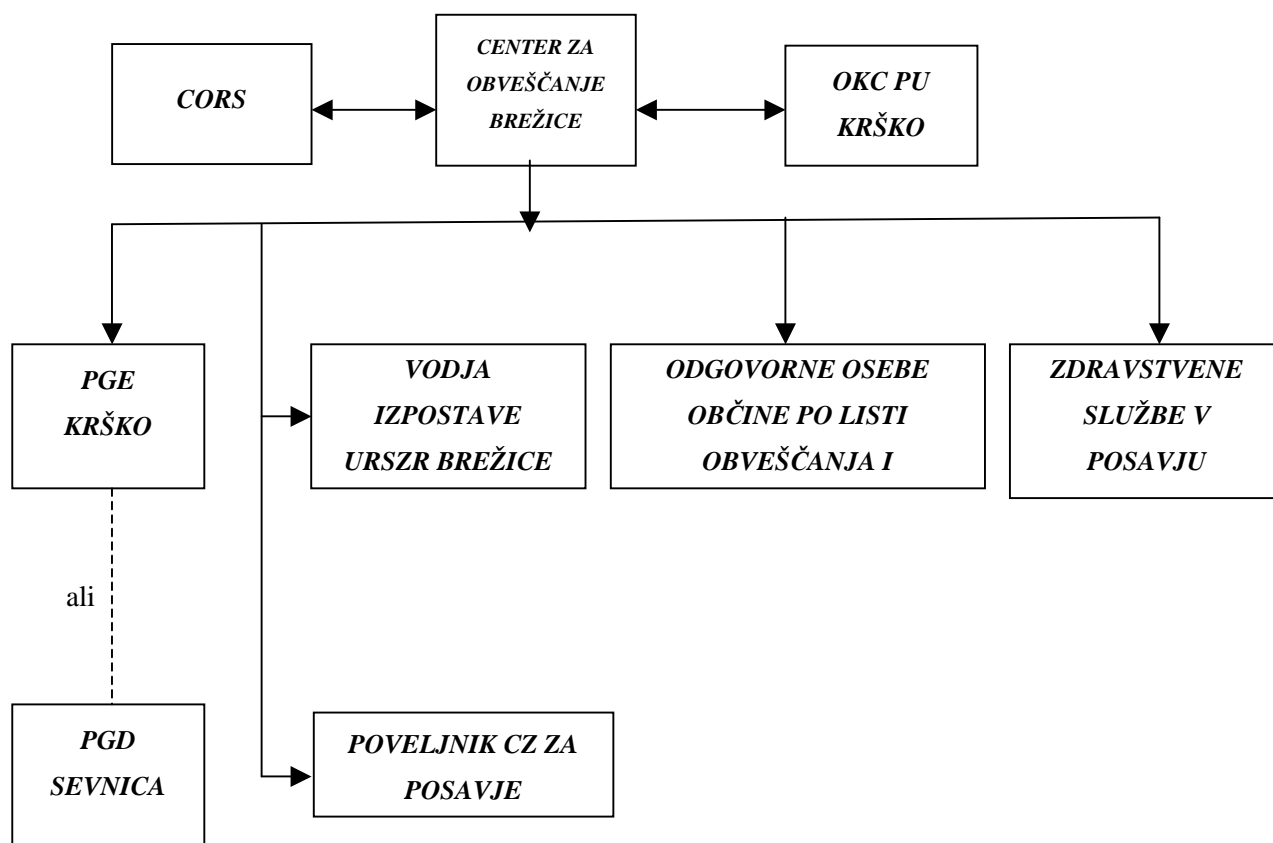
CORS

CENTER ZA OBVEŠČANJE BREŽICE

OKC PU KRŠKO

PGE KRŠKO

VODJA IZPOSTAVE URSZR BREŽICE

ODGOVORNE OSEBE OBČINE PO LISTI OBVEŠČANJA I

ZDRAVSTVENE SLUŽBE V POSAVJU

ali

PGD SEVNICA

POVELJNIK CZ ZA POSAVJE